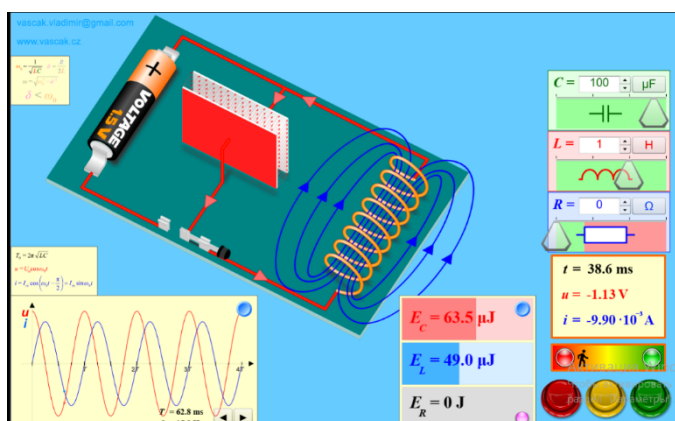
vascak.vladimir@gmail.com

www.vascak.cz

$\omega_0 = \frac{1}{\sqrt{LC}}$  $\delta = \frac{R}{2L}$

$\omega = \sqrt{\omega_0^2 - \delta^2}$

$\delta < \omega_0$

VOLTAGE 1.5 V

+

$T_0 = 2\pi\sqrt{LC}$

$u = U_m \sin(\omega_0 t)$

$i = I_m \sin\left(\omega_0 t - \frac{\pi}{2}\right) = I_m \sin(\omega_0 t)$

u

i

T

2T

3T

4T

T = 62.8 ms

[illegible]

C = 100 μF

L = 1 H

R = 0 Ω

t = 38.6 ms

u = -1.13 V

i = -9.90 $\cdot 10^{-3}$ A

$E_C$ = 63.5 μJ

$E_L$ = 49.0 μJ

$E_R$ = 0 J